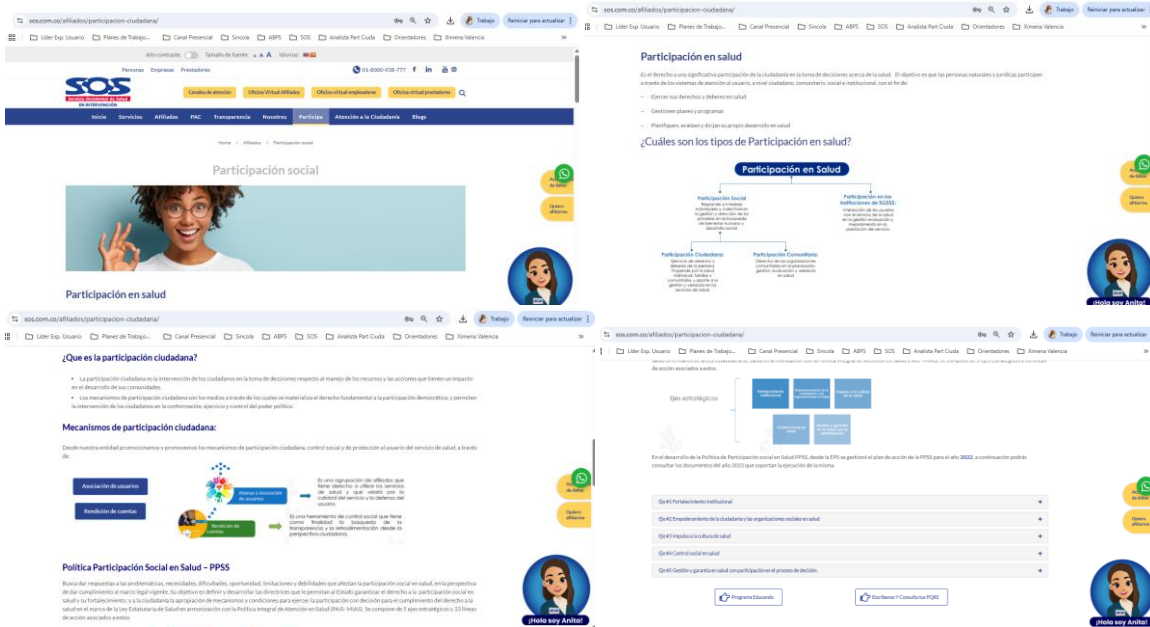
sos.com.co/afiliados/participacion-ciudadana/

Trabajo Reiniciar para actualizar

Líder Exp. Usuario Planes de Trabajo... Canal Presencial Sincola ABPS SOS Analista Part Ciuda Orientadores Ximena Valencia

Alto contraste Tamaño de fuente: A A A Idiomas

Personas Empresas Prestadores 01-8000-938-777

SOS Servicio Occidental de Salud EN INTERVENCIÓN

Canales de atención Oficina Virtual Afiliados Oficina virtual empleadores Oficina virtual prestadores

Inicio Servicios Afiliados PAC Transparencia Nosotros Participa Atención a la Ciudadanía Blogs

Home / Afiliados / Participación social

Participación social

Participación en salud

Participación en salud

Es el derecho a una significativa participación de la ciudadanía en la toma de decisiones acerca de la salud. El objetivo es que las personas naturales y jurídicas participen a través de los sistemas de atención al usuario, a nivel ciudadano, comunitario, social e institucional, con el fin de:

– Ejercer sus derechos y deberes en salud
– Gestionen planes y programas
– Planifiquen, evalúen y dirijan su propio desarrollo en salud

¿Cuáles son los tipos de Participación en salud?

Participación en Salud

Participación Social
Participación en las Instituciones de SOSS
Participación Ciudadana
Participación Comunitaria

Quiero afiliarme

¡Hola soy Anita!

¿Que es la participación ciudadana?

• La participación ciudadana es la intervención de los ciudadanos en la toma de decisiones respecto al manejo de los recursos y las acciones que tienen un impacto en el desarrollo de sus comunidades.

• Los mecanismos de participación ciudadana son los medios a través de los cuales se materializa el derecho fundamental a la participación democrática, y permiten la intervención de los ciudadanos en la conformación, ejercicio y control del poder político.

Mecanismos de participación ciudadana:

Desde nuestra entidad promocionamos y promovemos los mecanismos de participación ciudadana, control social y de protección al usuario del servicio de salud, a través de:

Asociación de usuarios
Rendición de cuentas

Es una agrupación de afiliados que tiene derecho a utilizar los servicios de salud y que velarán por la calidad del servicio y la defensa del usuario.

Es una herramienta de control social que tiene como finalidad la búsqueda de la transparencia y la retroalimentación desde la perspectiva ciudadana.

Política Participación Social en Salud – PPSS

Busca dar respuestas a las problemáticas, necesidades, dificultades, oportunidad, limitaciones y debilidades que afectan la participación social en salud, en la perspectiva de dar cumplimiento al marco legal vigente. Su objetivo es definir y desarrollar las directrices que le permitan al Estado garantizar el derecho a la participación social en salud y su fortalecimiento; y a la ciudadanía la apropiación de mecanismos y condiciones para ejercer la participación con decisión para el cumplimiento del derecho a la salud en el marco de la Ley Estatutaria de Salud en armonización con la Política Integral de Atención en Salud (PAIS- MIAS). Se compone de 5 ejes estratégicos y 31 líneas de acción asociados a estos.

Ejes estratégicos

En el desarrollo de la Política de Participación Social en Salud PPSS, desde la EPS se gestionó el plan de acción de la PPSS para el año 2022, a continuación podrá consultar los documentos del año 2023 que soportan la ejecución de la misma.

Eje #1 Fortalecimiento Institucional
Eje #2 Empoderamiento de la ciudadanía y las organizaciones sociales en salud
Eje #3 Impulso a la cultura de salud
Eje #4 Control social en salud
Eje #5 Gestión y garantía en salud con participación en el proceso de decisión

Programa Educando
Escríbenos Y Consulta tus PQRS